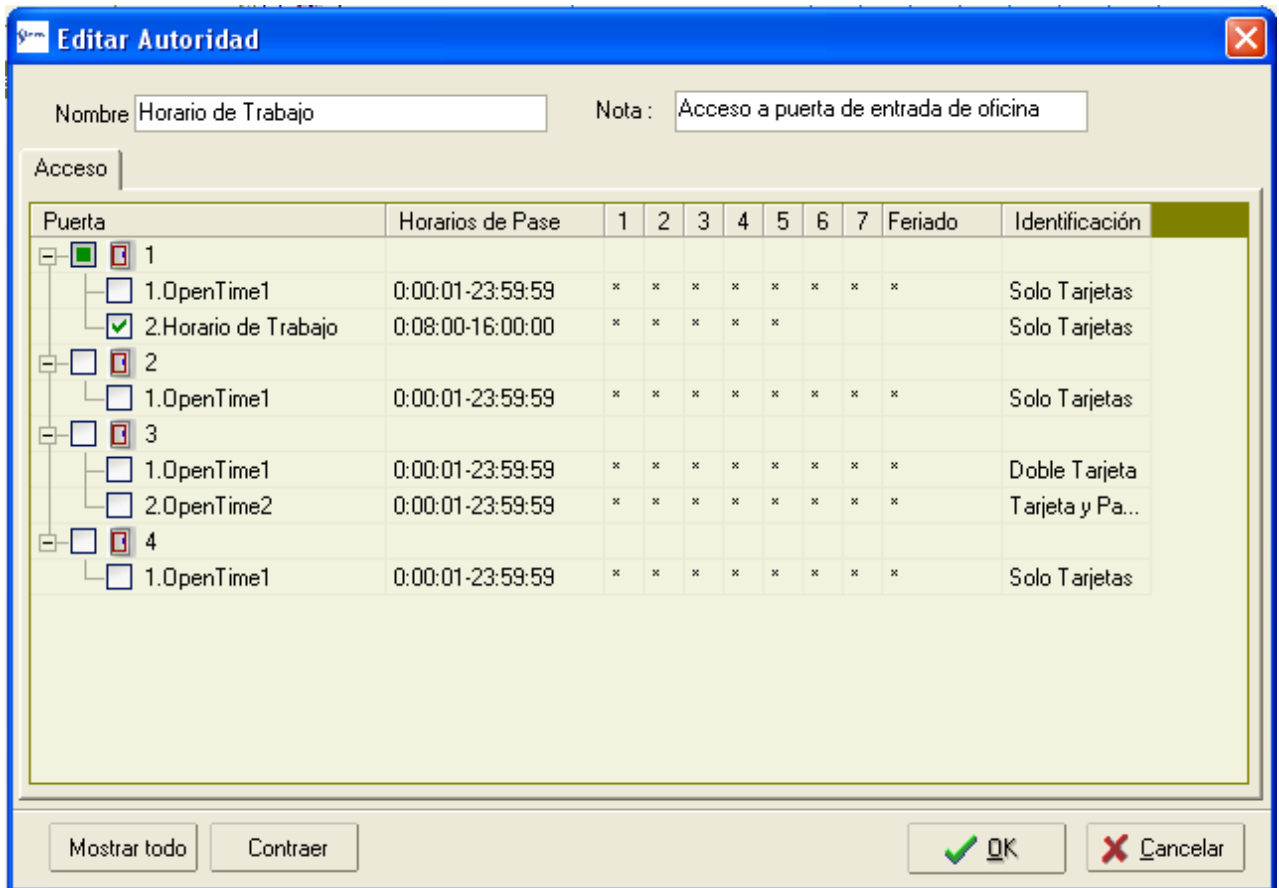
Editar Autoridad

Nombre Horario de Trabajo

Nota : Acceso a puerta de entrada de oficina

Acceso

| Puerta | Horarios de Pase | 1 | 2 | 3 | 4 | 5 | 6 | 7 | Feriado | Identificación |
|---|---|---|---|---|---|---|---|---|---|---|
| 1 | | | | | | | | | | |
| 1.OpenTime1 | 0:00:01-23:59:59 | × | × | × | × | × | × | × | × | Solo Tarjetas |
| 2.Horario de Trabajo | 0:08:00-16:00:00 | × | × | × | × | × | | | | Solo Tarjetas |
| 2 | | | | | | | | | | |
| 1.OpenTime1 | 0:00:01-23:59:59 | × | × | × | × | × | × | × | × | Solo Tarjetas |
| 3 | | | | | | | | | | |
| 1.OpenTime1 | 0:00:01-23:59:59 | × | × | × | × | × | × | × | × | Doble Tarjeta |
| 2.OpenTime2 | 0:00:01-23:59:59 | × | × | × | × | × | × | × | × | Tarjeta y Pa... |
| 4 | | | | | | | | | | |
| 1.OpenTime1 | 0:00:01-23:59:59 | × | × | × | × | × | × | × | × | Solo Tarjetas |

Mostrar todo  Contraer  OK  Cancelar